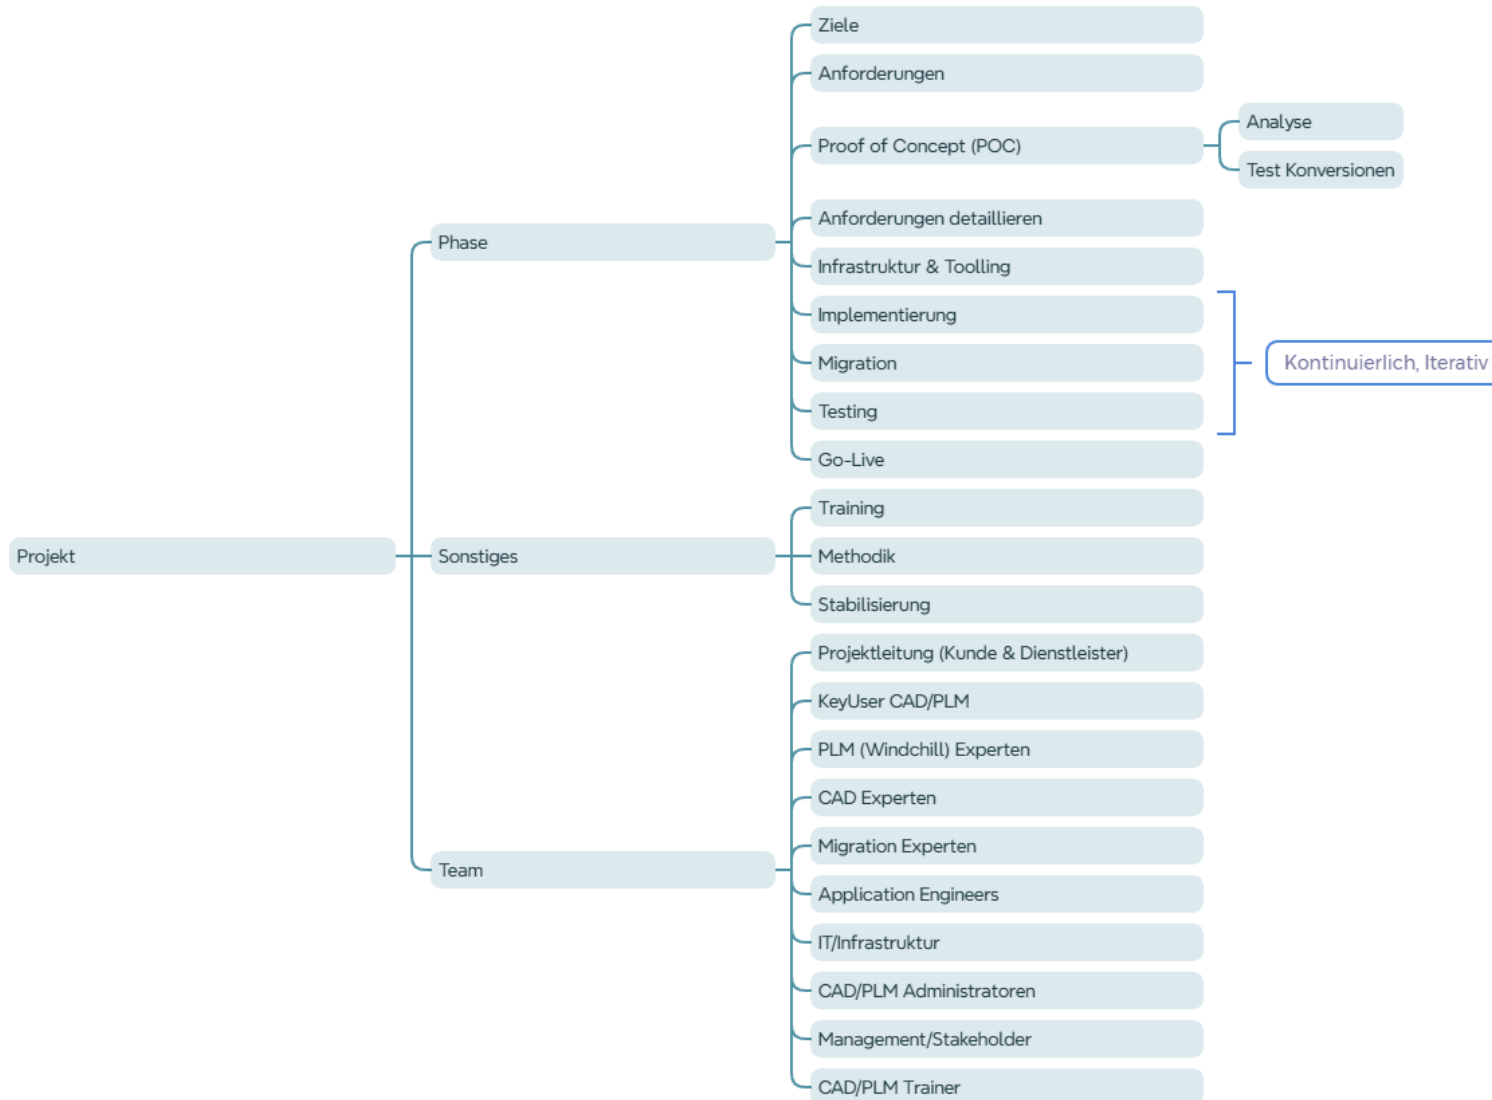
Projekt

Phase

Ziele

Anforderungen

Proof of Concept (POC)

Analyse

Test Konversionen

Anforderungen detaillieren

Infrastruktur & Toolling

Implementierung

Migration

Testing

Kontinuierlich, Iterativ

Go-Live

Sonstiges

Training

Methodik

Stabilisierung

Team

Projektleitung (Kunde & Dienstleister)

KeyUser CAD/PLM

PLM (Windchill) Experten

CAD Experten

Migration Experten

Application Engineers

IT/Infrastruktur

CAD/PLM Administratoren

Management/Stakeholder

CAD/PLM Trainer